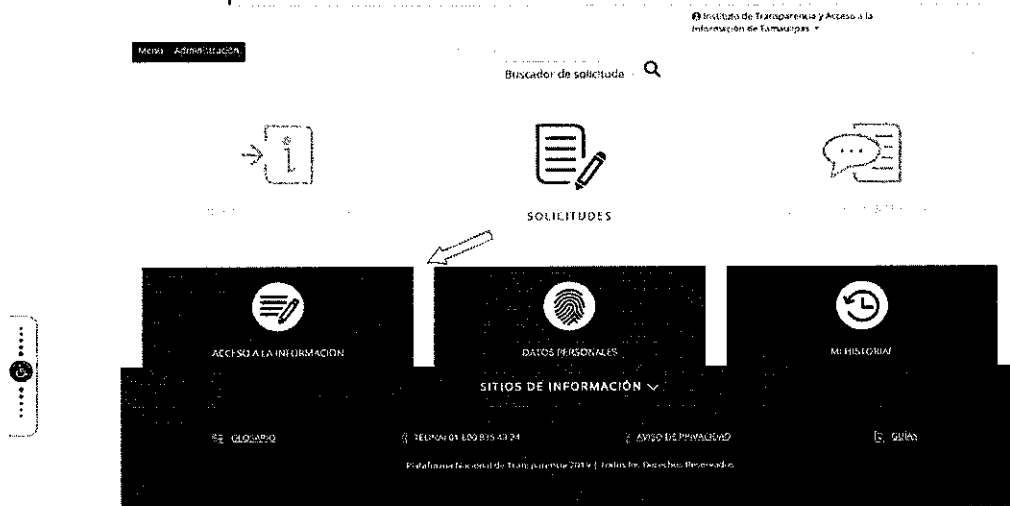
Instituto de Transparencia y Acceso a la Información de Tamaulipas ▾

Menú Administración

Buscador de solicitudes

SOLICITUDES

ACCESO A LA INFORMACIÓN

DATOS PERSONALES

MI HISTORIAL

SITIOS DE INFORMACIÓN ∨

GLOSARIO

TELMEX 01 800 835 43 24

AVISO DE PRIVACIDAD

GUÍAS

Plataforma Nacional de Transparencia 2017 | Todos los Derechos Reservados